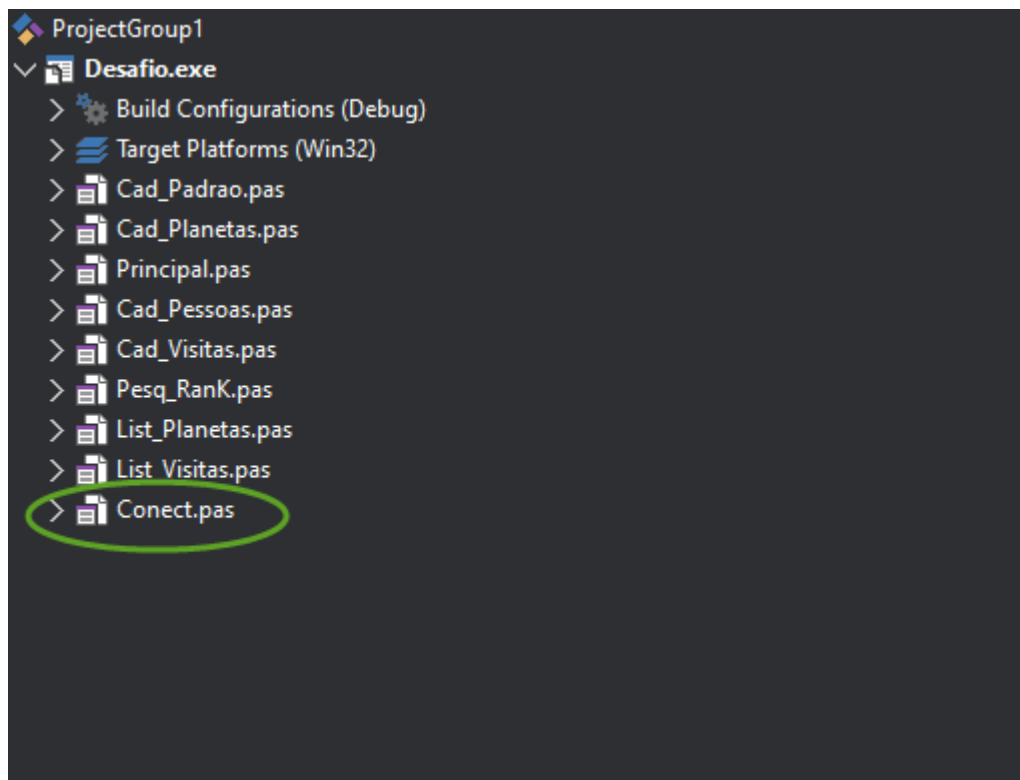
ProjectGroup1
Desafio.exe
Build Configurations (Debug)
Target Platforms (Win32)
Cad_Padrao.pas
Cad_Planetas.pas
Principal.pas
Cad_Pessoas.pas
Cad_Visitas.pas
Pesq_RanK.pas
List_Planetas.pas
List_Visitas.pas
Conect.pas